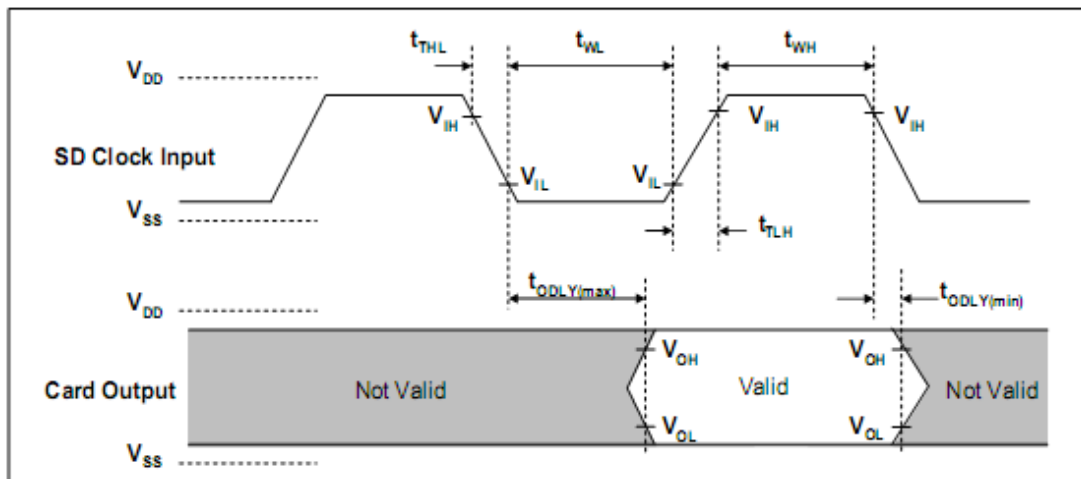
$t_{THL}$
$t_{WL}$
$t_{WH}$
$V_{DD}$
$V_{IH}$
$V_{IH}$
$V_{IH}$
SD Clock Input
$V_{IL}$
$V_{IL}$
$V_{SS}$
$t_{TLH}$
$t_{ODLY(max)}$
$V_{DD}$
$t_{ODLY(min)}$
$V_{OH}$
$V_{OH}$
Card Output
Not Valid
Valid
Not Valid
$V_{OL}$
$V_{OL}$
$V_{SS}$